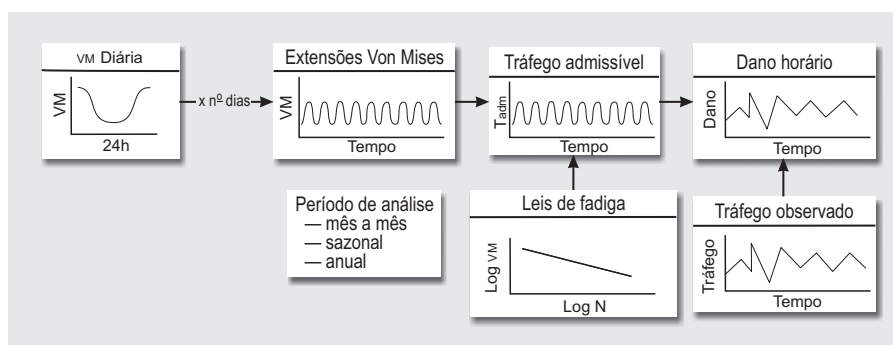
VM Diária

VM

24h

x nº dias

Extensões Von Mises

VM

Tempo

Tráfego admissível

$T_{adm}$

Tempo

Dano horário

Dano

Tempo

Período de análise
— mês a mês
— sazonal
— anual

Leis de fadiga

Log VM

Log N

Tráfego observado

Tráfego

Tempo